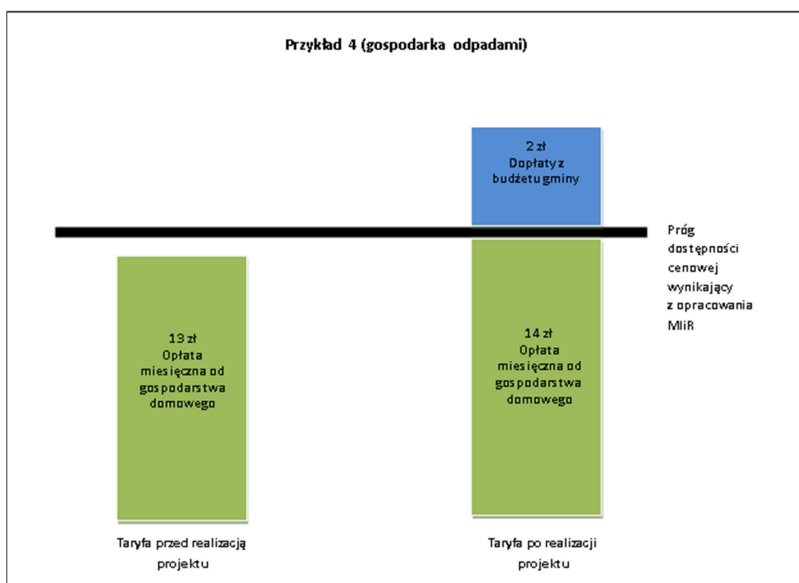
Przykład 4 (gospodarka odpadami)

2 zł
Dopłaty z budżetu gminy

Próg dostępności cenowej wynikający z opracowania MIiR

13 zł
Opłata miesięczna od gospodarstwa domowego

14 zł
Opłata miesięczna od gospodarstwa domowego

Taryfa przed realizacją projektu

Taryfa po realizacji projektu